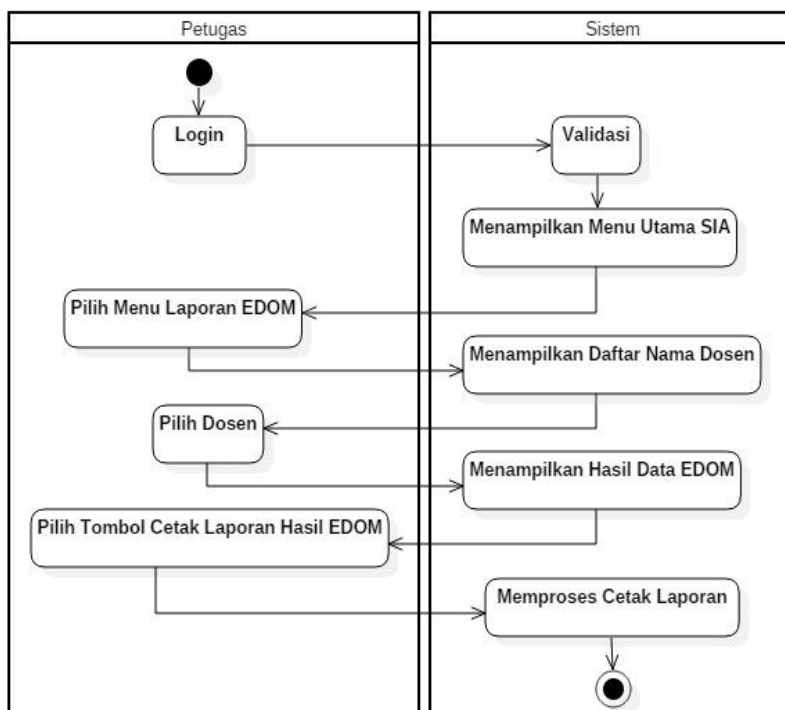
Petugas

Sistem

Login

Validasi

Menampilkan Menu Utama SIA

Pilih Menu Laporan EDOM

Menampilkan Daftar Nama Dosen

Pilih Dosen

Menampilkan Hasil Data EDOM

Pilih Tombol Cetak Laporan Hasil EDOM

Memproses Cetak Laporan